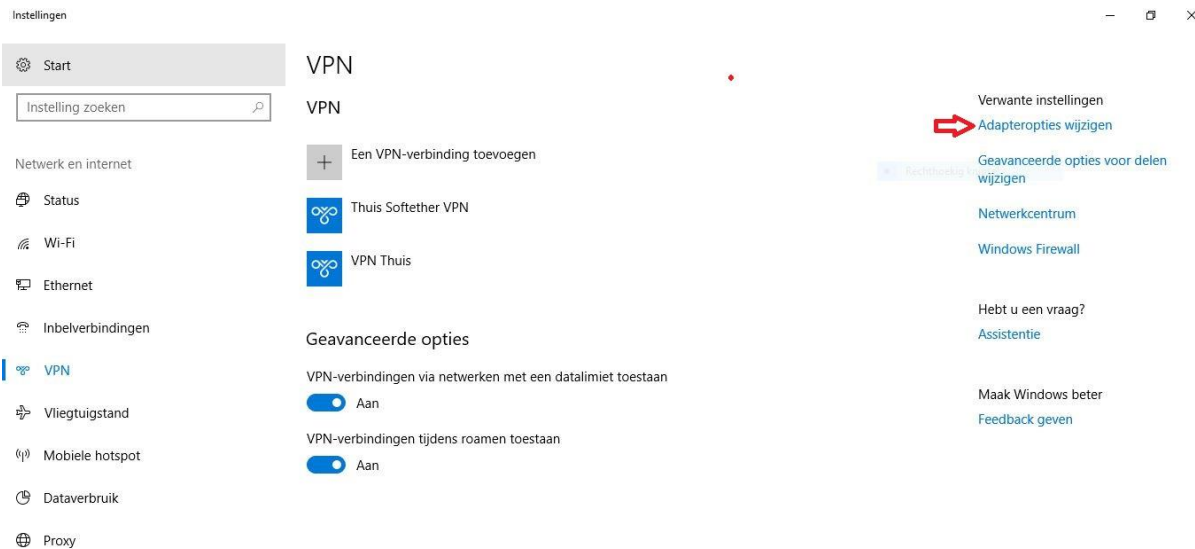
Instellingen

Start

Instelling zoeken

Netwerk en internet

Status

Wi-Fi

Ethernet

Inbelverbindingen

VPN

Vliegtuigstand

Mobiele hotspot

Dataverbruik

Proxy

VPN

VPN

Een VPN-verbinding toevoegen

Thuis Softether VPN

VPN Thuis

Geavanceerde opties

VPN-verbindingen via netwerken met een datalimiet toestaan

Aan

VPN-verbindingen tijdens roamen toestaan

Aan

Verwante instellingen

Adapteropties wijzigen

Geavanceerde opties voor delen wijzigen

Netwerkcentrum

Windows Firewall

Hebt u een vraag?

Assistentie

Maak Windows beter

Feedback geven